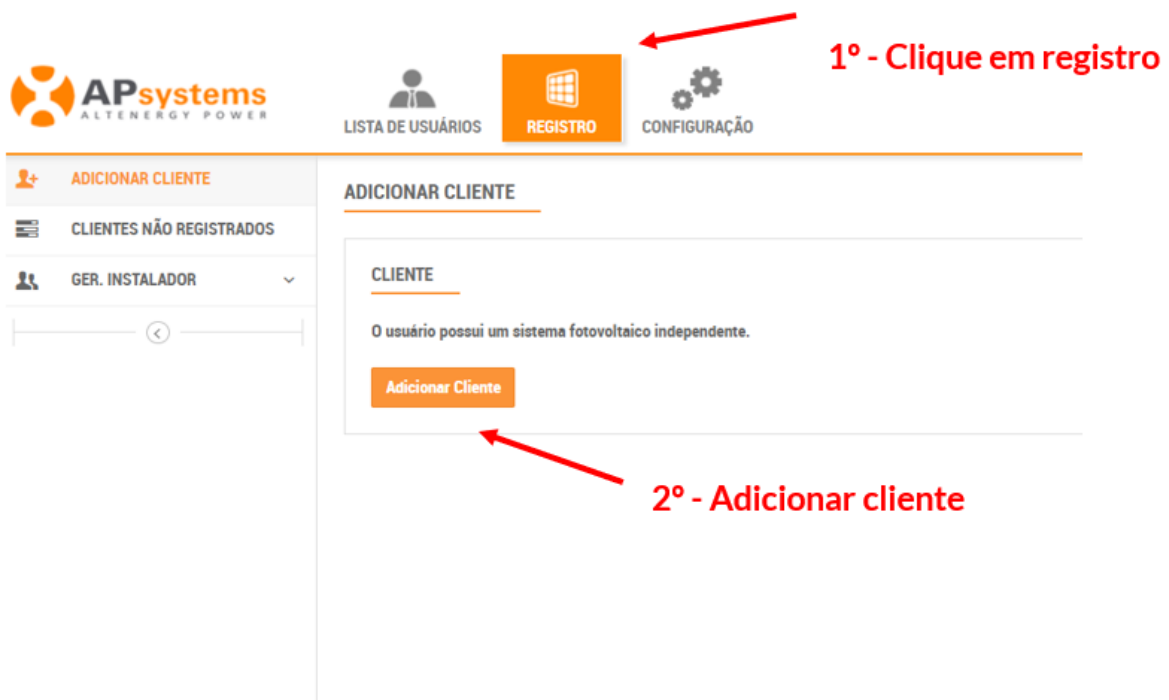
1º - Clique em registro

APsystems
ALTENERGY POWER

LISTA DE USUÁRIOS
REGISTRO
CONFIGURAÇÃO

ADICIONAR CLIENTE
CLIENTES NÃO REGISTRADOS
GER. INSTALADOR

ADICIONAR CLIENTE

CLIENTE

O usuário possui um sistema fotovoltaico independente.

Adicionar Cliente

2º - Adicionar cliente